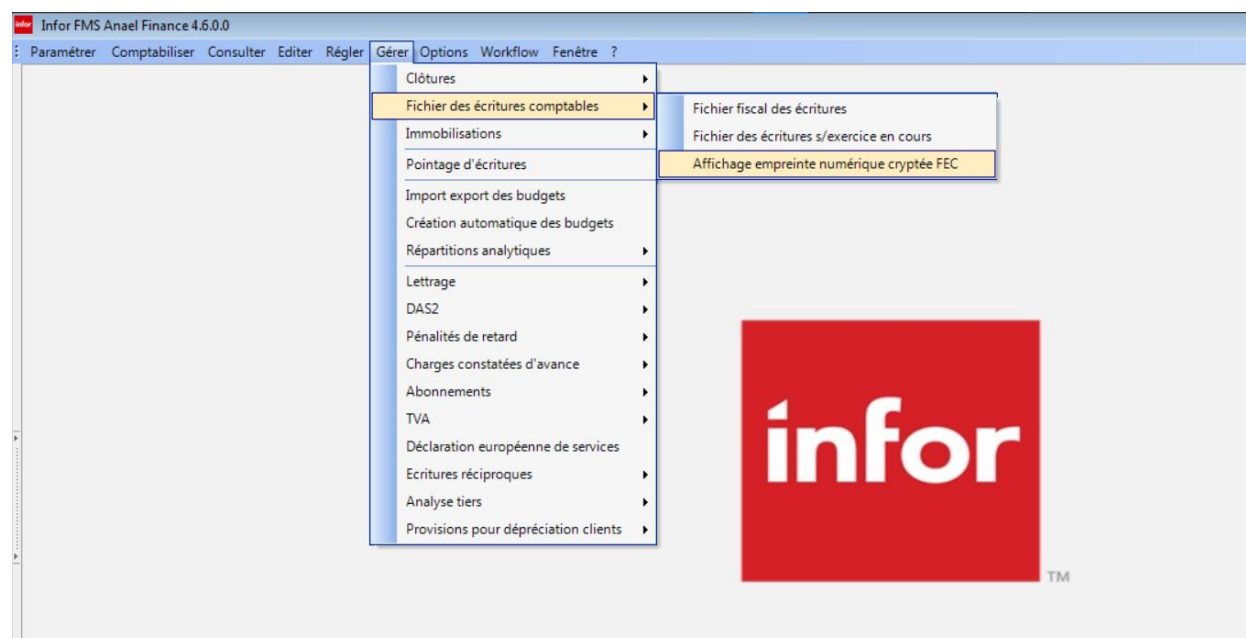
infor Infor FMS Anael Finance 4.6.0.0

Paramétrer Comptabiliser Consulter Editer Régler Gérer Options Workflow Fenêtre ?

Clôtures
Fichier des écritures comptables
Immobilisations
Pointage d'écritures
Import export des budgets
Création automatique des budgets
Répartitions analytiques
Lettrage
DAS2
Pénalités de retard
Charges constatées d'avance
Abonnements
TVA
Déclaration européenne de services
Ecritures réciproques
Analyse tiers
Provisions pour dépréciation clients

Fichier fiscal des écritures
Fichier des écritures s/exercice en cours
Affichage empreinte numérique cryptée FEC

infor
TM